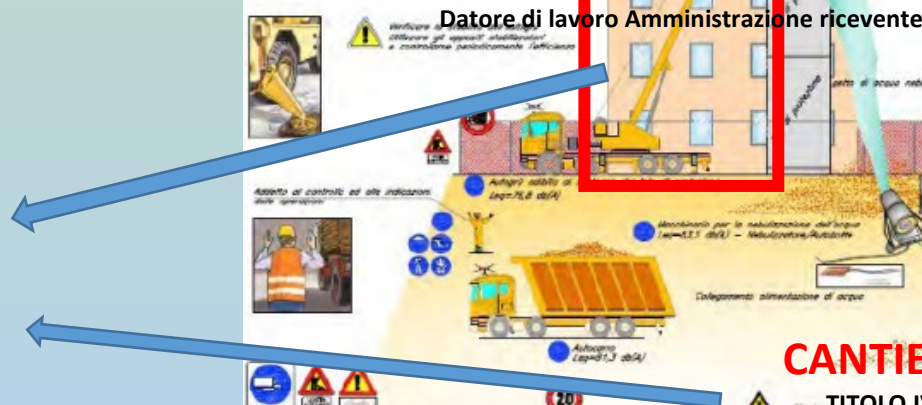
Datore di lavoro Amministrazione ricevente

Verificare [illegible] Utilizzare gli appositi stabilizzatori e controllarne periodicamente l'efficienza

Autogrù adibito al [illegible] Leq=76,8 db(A)

Addetto al controllo ed alle indicazioni delle operazioni

Macchinario per la nebulizzazione dell'acqua Leq=83,1 db(A) – Nebulizzatore/Autobotte

getto di acqua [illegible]

protezione

Collegamento alimentazione di acqua

Autocarro Leq=81,3 db(A)

20

CANTIE

TITOLO I